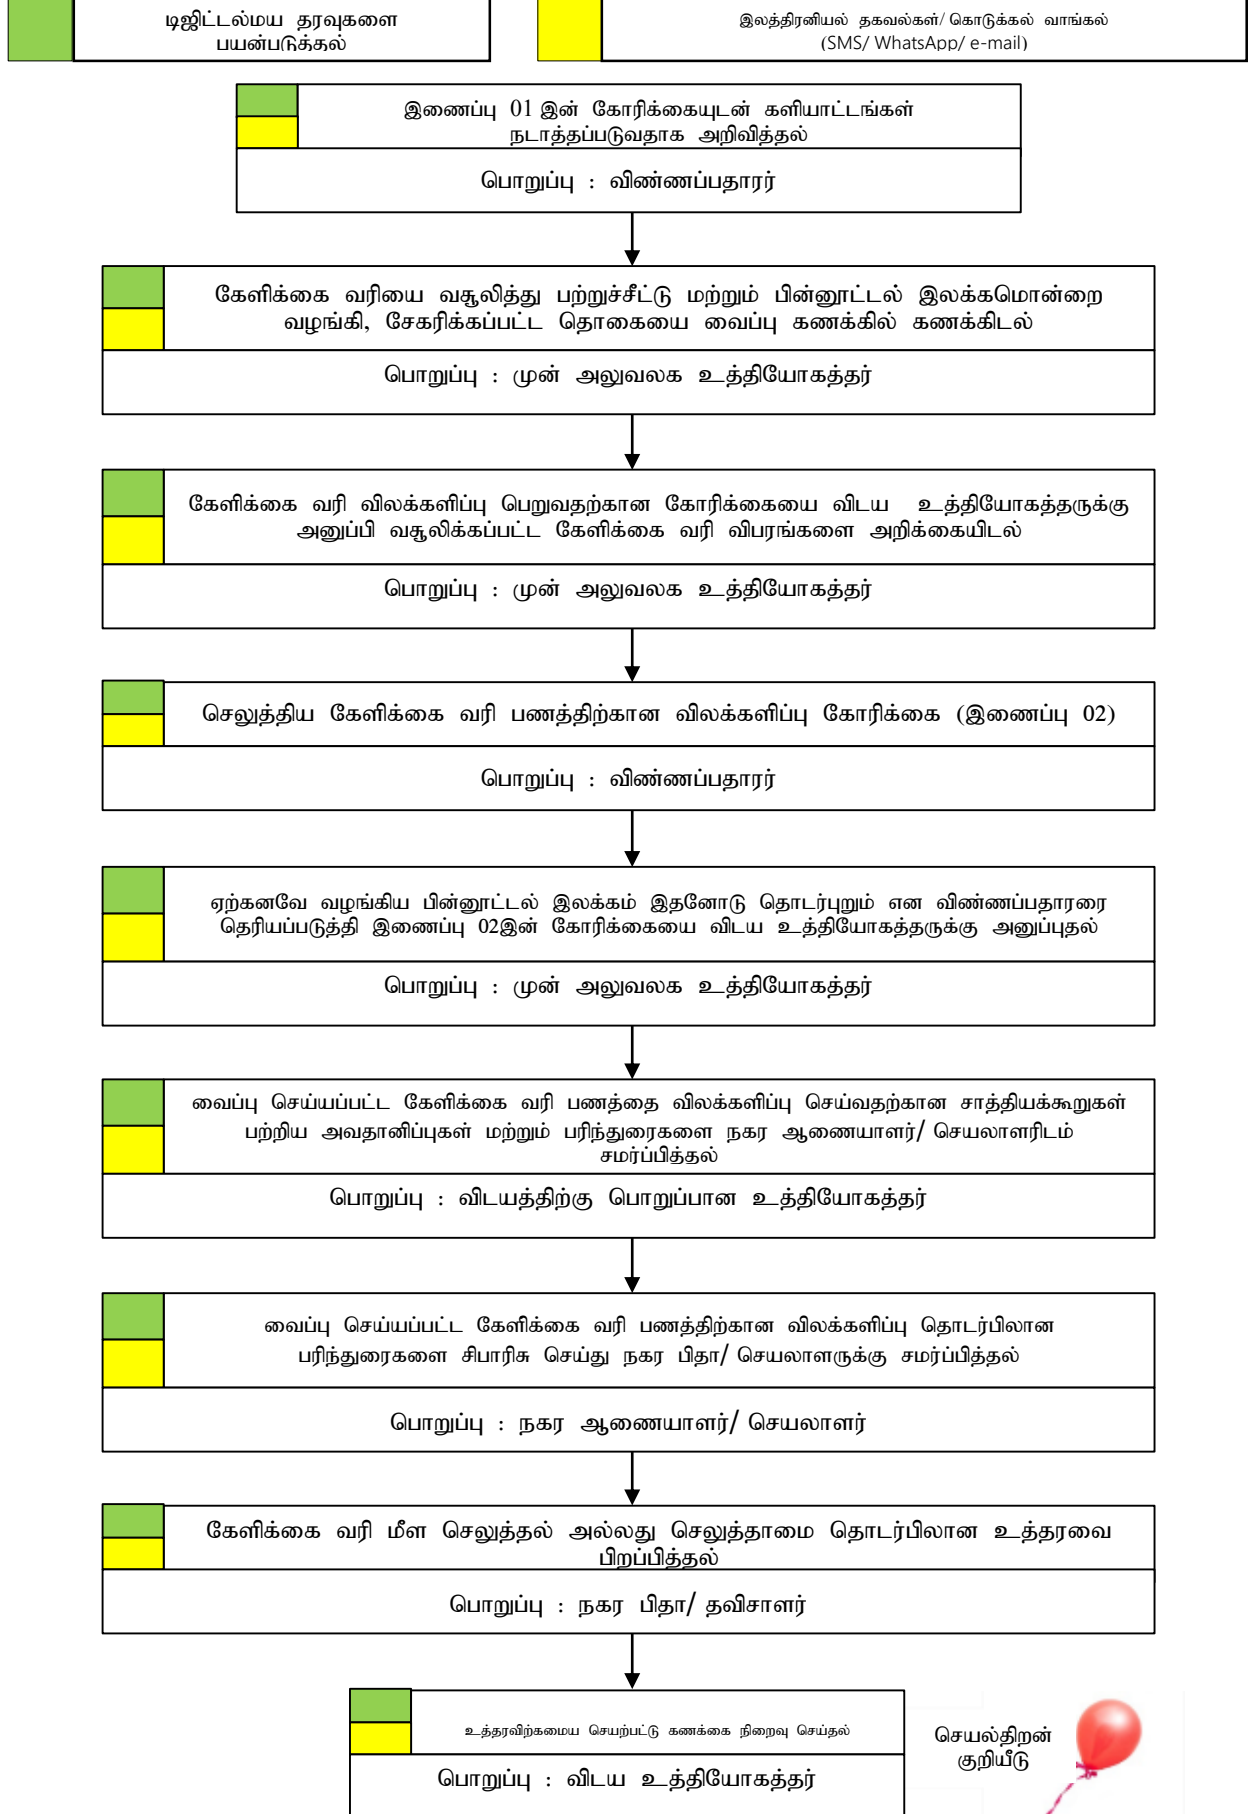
டிஜிட்டல்மய தரவுகளை பயன்படுத்தல்

இலத்திரனியல் தகவல்கள்/ கொடுக்கல் வாங்கல் (SMS/ WhatsApp/ e-mail)

இணைப்பு 01 இன் கோரிக்கையுடன் களியாட்டங்கள் நடாத்தப்படுவதாக அறிவித்தல்

பொறுப்பு : விண்ணப்பதாரர்

கேளிக்கை வரியை வசூலித்து பற்றுச்சீட்டு மற்றும் பின்னூட்டல் இலக்கமொன்றை வழங்கி, சேகரிக்கப்பட்ட தொகையை வைப்பு கணக்கில் கணக்கிடல்

பொறுப்பு : முன் அலுவலக உத்தியோகத்தர்

கேளிக்கை வரி விலக்களிப்பு பெறுவதற்கான கோரிக்கையை விடய உத்தியோகத்தருக்கு அனுப்பி வசூலிக்கப்பட்ட கேளிக்கை வரி விபரங்களை அறிக்கையிடல்

பொறுப்பு : முன் அலுவலக உத்தியோகத்தர்

செலுத்திய கேளிக்கை வரி பணத்திற்கான விலக்களிப்பு கோரிக்கை (இணைப்பு 02)

பொறுப்பு : விண்ணப்பதாரர்

ஏற்கனவே வழங்கிய பின்னூட்டல் இலக்கம் இதனோடு தொடர்புறும் என விண்ணப்பதாரரை தெரியப்படுத்தி இணைப்பு 02இன் கோரிக்கையை விடய உத்தியோகத்தருக்கு அனுப்புதல்

பொறுப்பு : முன் அலுவலக உத்தியோகத்தர்

வைப்பு செய்யப்பட்ட கேளிக்கை வரி பணத்தை விலக்களிப்பு செய்வதற்கான சாத்தியக்கூறுகள் பற்றிய அவதானிப்புகள் மற்றும் பரிந்துரைகளை நகர ஆணையாளர்/ செயலாளரிடம் சமர்ப்பித்தல்

பொறுப்பு : விடயத்திற்கு பொறுப்பான உத்தியோகத்தர்

வைப்பு செய்யப்பட்ட கேளிக்கை வரி பணத்திற்கான விலக்களிப்பு தொடர்பிலான பரிந்துரைகளை சிபாரிசு செய்து நகர பிதா/ செயலாளருக்கு சமர்ப்பித்தல்

பொறுப்பு : நகர ஆணையாளர்/ செயலாளர்

கேளிக்கை வரி மீள செலுத்தல் அல்லது செலுத்தாமை தொடர்பிலான உத்தரவை பிறப்பித்தல்

பொறுப்பு : நகர பிதா/ தவிசாளர்

உத்தரவிற்கமைய செயற்பட்டு கணக்கை நிறைவு செய்தல்

பொறுப்பு : விடய உத்தியோகத்தர்

செயல்திறன் குறியீடு